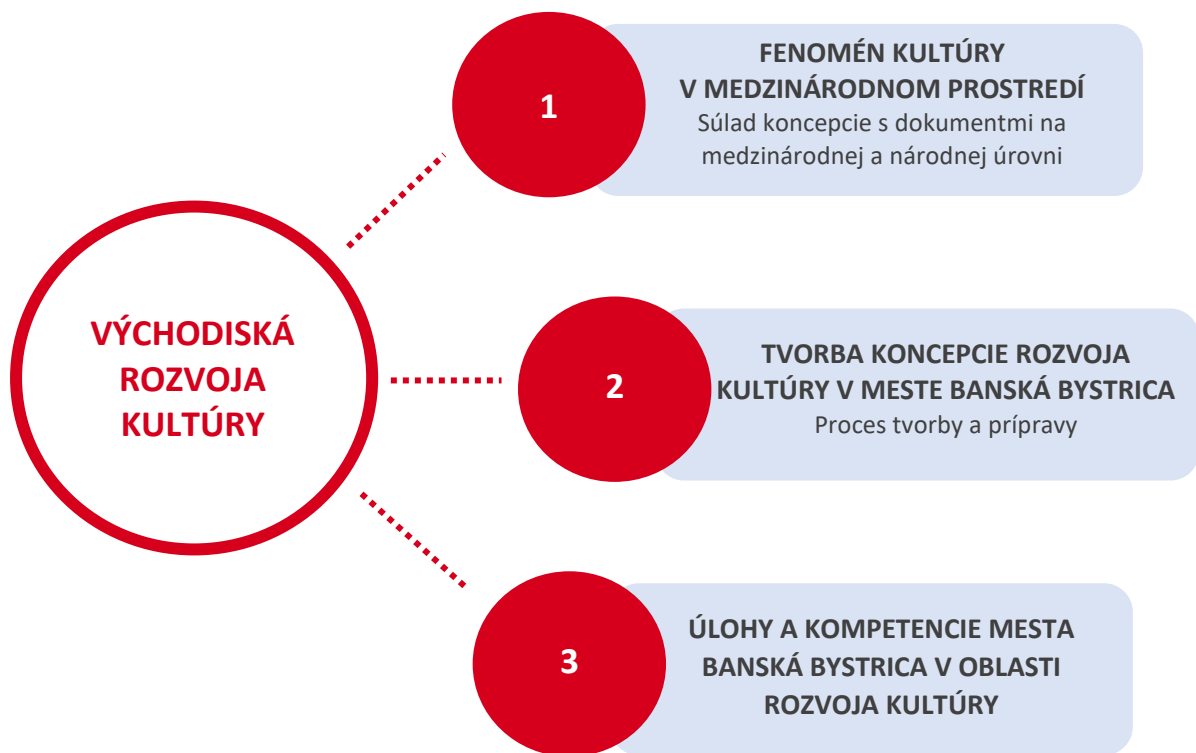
VÝCHODISKÁ ROZVOJA KULTÚRY

1

FENOMÉN KULTÚRY
V MEDZINÁRODNOM PROSTREDÍ
Súlad koncepcie s dokumentmi na medzinárodnej a národnej úrovni

2

TVORBA KONCEPCIE ROZVOJA KULTÚRY V MESTE BANSKÁ BYSTRICA
Proces tvorby a prípravy

3

ÚLOHY A KOMPETENCIE MESTA BANSKÁ BYSTRICA V OBLASTI ROZVOJA KULTÚRY